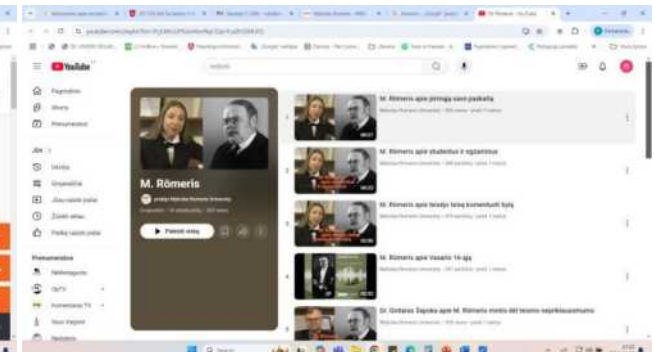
YouTube

Pagrindinis

Shorts

Prenumeratos

Jūs

Istorija

Grojaraščiai

Jūsų vaizdo įrašai

Žiūrėti vėliau

Patikę vaizdo įrašai

Prenumeratos

M. Römeris

Paleisti viską

M. Römeris apie pirmąją savo paskaitą

M. Römeris apie studentus ir egzaminus

M. Römeris apie teisėjo teisę komentuoti bylą

M. Römeris apie Vasario 16-ąją

Dr. Gintaras Šapoka apie M. Römerio mintis dėl teismo nepriklausomumo

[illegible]